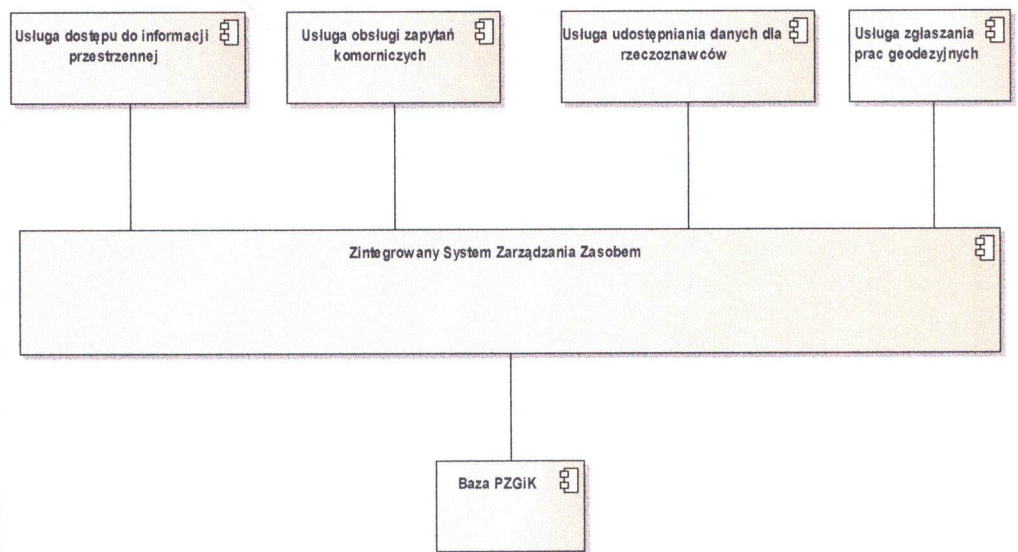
Usługa dostępu do informacji przestrzennej

Usługa obsługi zapytań komorniczych

Usługa udostępniania danych dla rzeczoznawców

Usługa zgłaszania prac geodezyjnych

Zintegrowany System Zarządzania Zasobem

Baza PZGiK